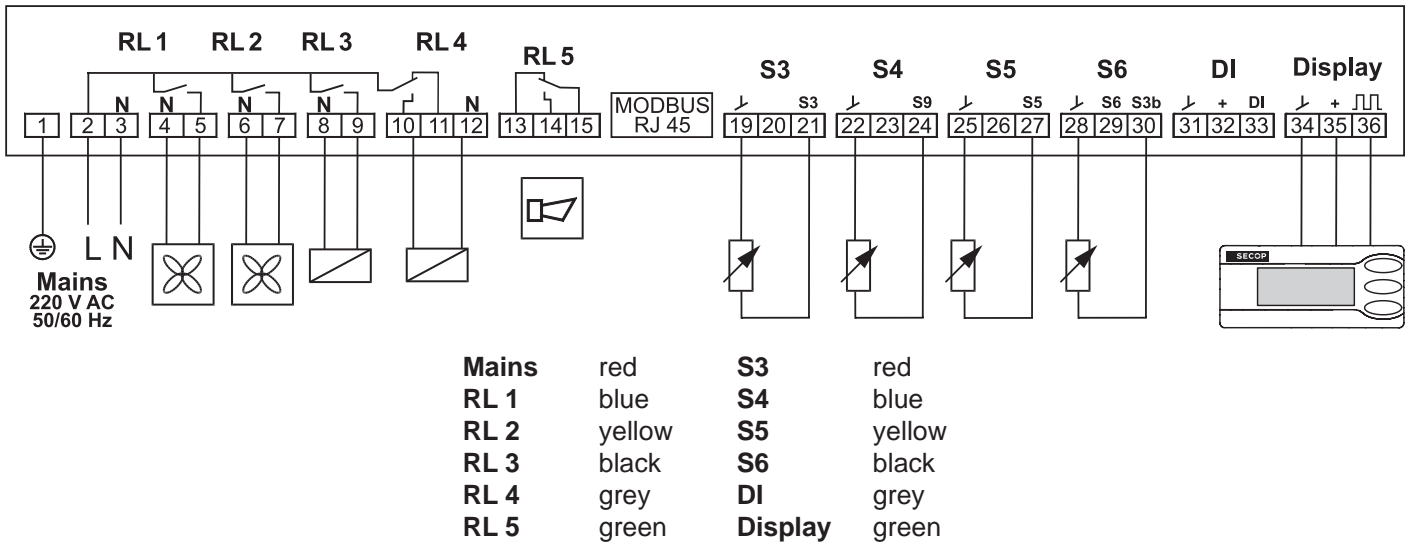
RL 1 RL 2 RL 3 RL 4

RL 5

S3 S4 S5 S6 DI Display

N N N N N

MODBUS RJ 45

⅃ S3 ⅃ S9 ⅃ S5 ⅃ S6 S3b ⅃ + DI ⅃ + ⎍⎍

1 2 3 4 5 6 7 8 9 10 11 12 13 14 15 19 20 21 22 23 24 25 26 27 28 29 30 31 32 33 34 35 36

L N

Mains
220 V AC
50/60 Hz

SECOP

| | | | |
|---|---|---|---|
| **Mains** | red | **S3** | red |
| **RL 1** | blue | **S4** | blue |
| **RL 2** | yellow | **S5** | yellow |
| **RL 3** | black | **S6** | black |
| **RL 4** | grey | **DI** | grey |
| **RL 5** | green | **Display** | green |